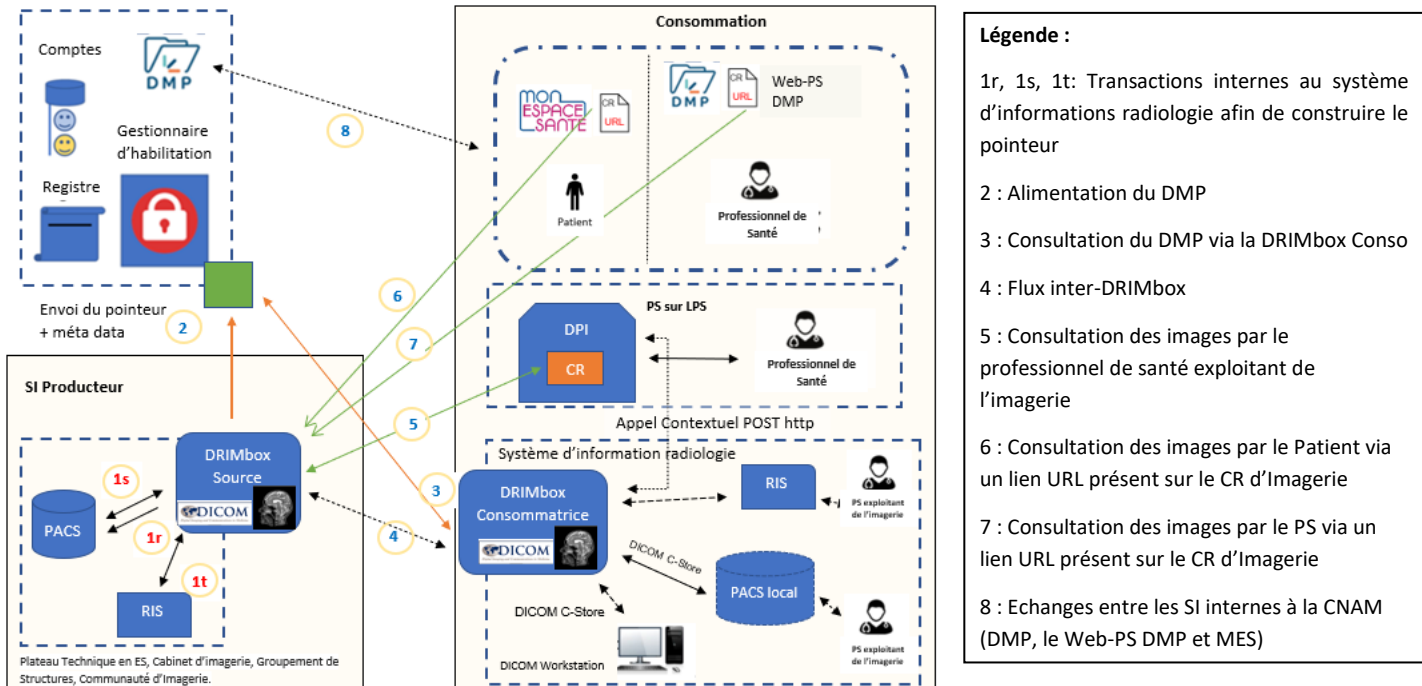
Comptes

DMP

Gestionnaire d'habilitation

Registre

8

Envoi du pointeur + méta data

2

SI Producteur

PACS

1s

1r

DRIMbox Source

DICOM

RIS

1t

Plateau Technique en ES, Cabinet d'imagerie, Groupement de Structures, Communauté d'Imagerie.

Consommation

MON ESPACE SANTÉ

CR URL

DMP

CR URL

Web-PS DMP

Patient

Professionnel de Santé

6

7

PS sur LPS

DPI

CR

Professionnel de Santé

5

Appel Contextuel POST http

Système d'information radiologie

3

DRIMbox Consommatrice

DICOM

4

RIS

PS exploitant de l'imagerie

DICOM C-Store

PACS local

DICOM C-Store

PS exploitant de l'imagerie

DICOM Workstation

Légende :

1r, 1s, 1t: Transactions internes au système d'informations radiologie afin de construire le pointeur

2 : Alimentation du DMP

3 : Consultation du DMP via la DRIMbox Conso

4 : Flux inter-DRIMbox

5 : Consultation des images par le professionnel de santé exploitant de l'imagerie

6 : Consultation des images par le Patient via un lien URL présent sur le CR d'Imagerie

7 : Consultation des images par le PS via un lien URL présent sur le CR d'Imagerie

8 : Echanges entre les SI internes à la CNAM (DMP, le Web-PS DMP et MES)